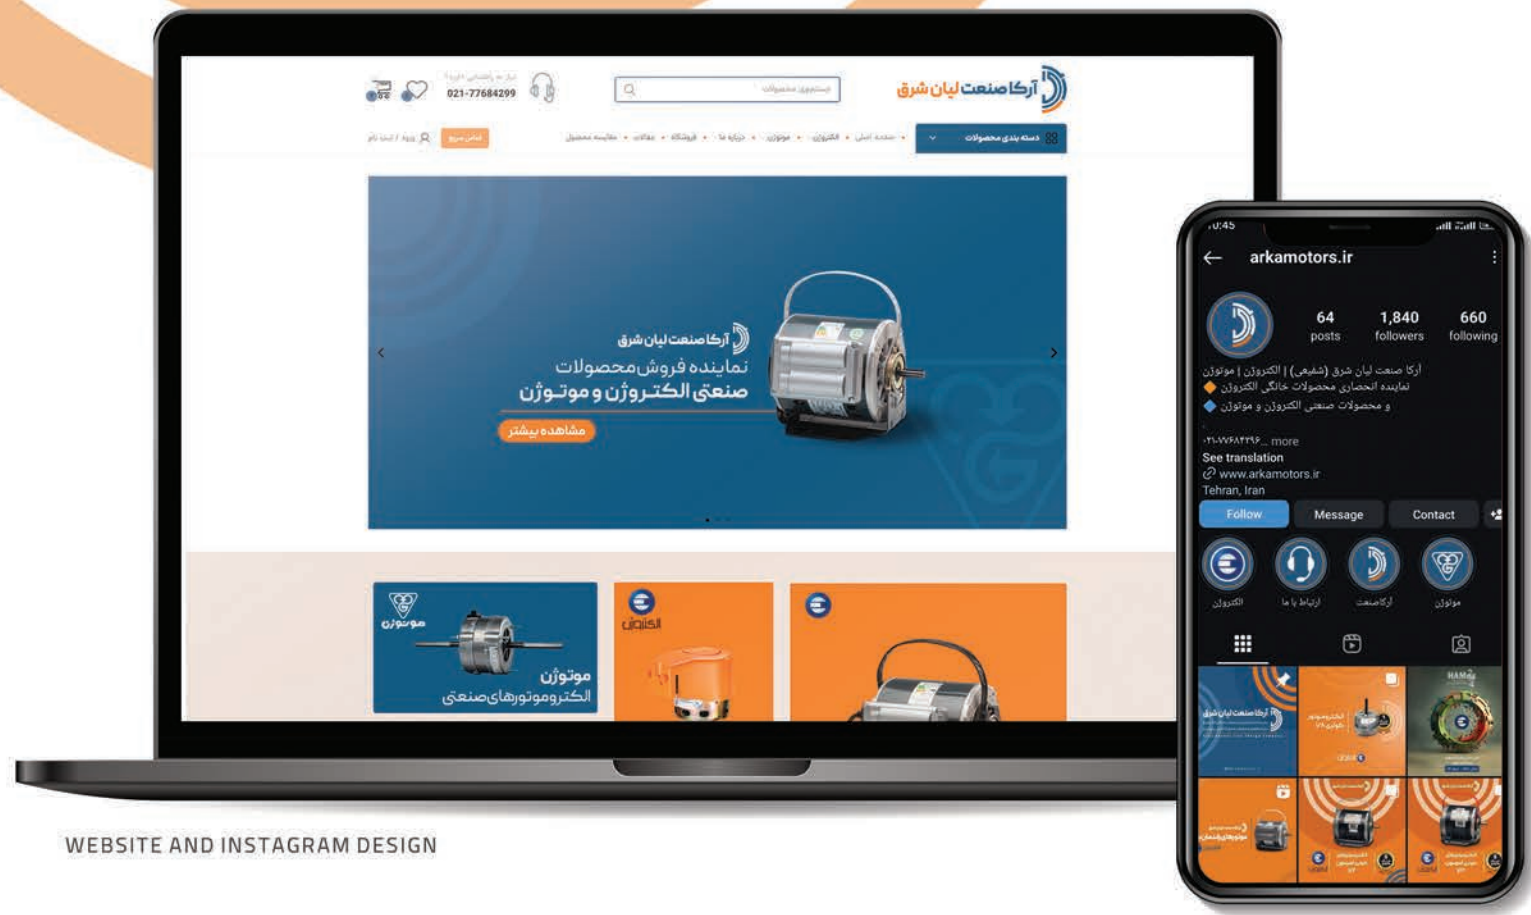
آرکاصنعت لیان شرق

021-77684299

دسته بندی محصولات

صفحه اصلی • الکتروژن • موتوژن • درباره ما • فروشگاه • مقالات • مقایسه محصول

تماس سریع

ورود / ثبت نام

آرکاصنعت لیان شرق

نماینده فروش محصولات

صنعتی الکتروژن و موتوژن

مشاهده بیشتر

موتوژن

موتوژن

الکتروموتورهای صنعتی

الکتروژن

arkamotors.ir

64 posts

1,840 followers

660 following

آرکا صنعت لیان شرق (شفیعی) | الکتروژن | موتوژن

نماینده انحصاری محصولات خانگی الکتروژن

و محصولات صنعتی الکتروژن و موتوژن

... more

See translation

www.arkamotors.ir

Tehran, Iran

Follow

Message

Contact

الکتروژن

ارتباط با ما

آرکاصنعت

موتوژن

آرکاصنعت لیان شرق

WEBSITE AND INSTAGRAM DESIGN